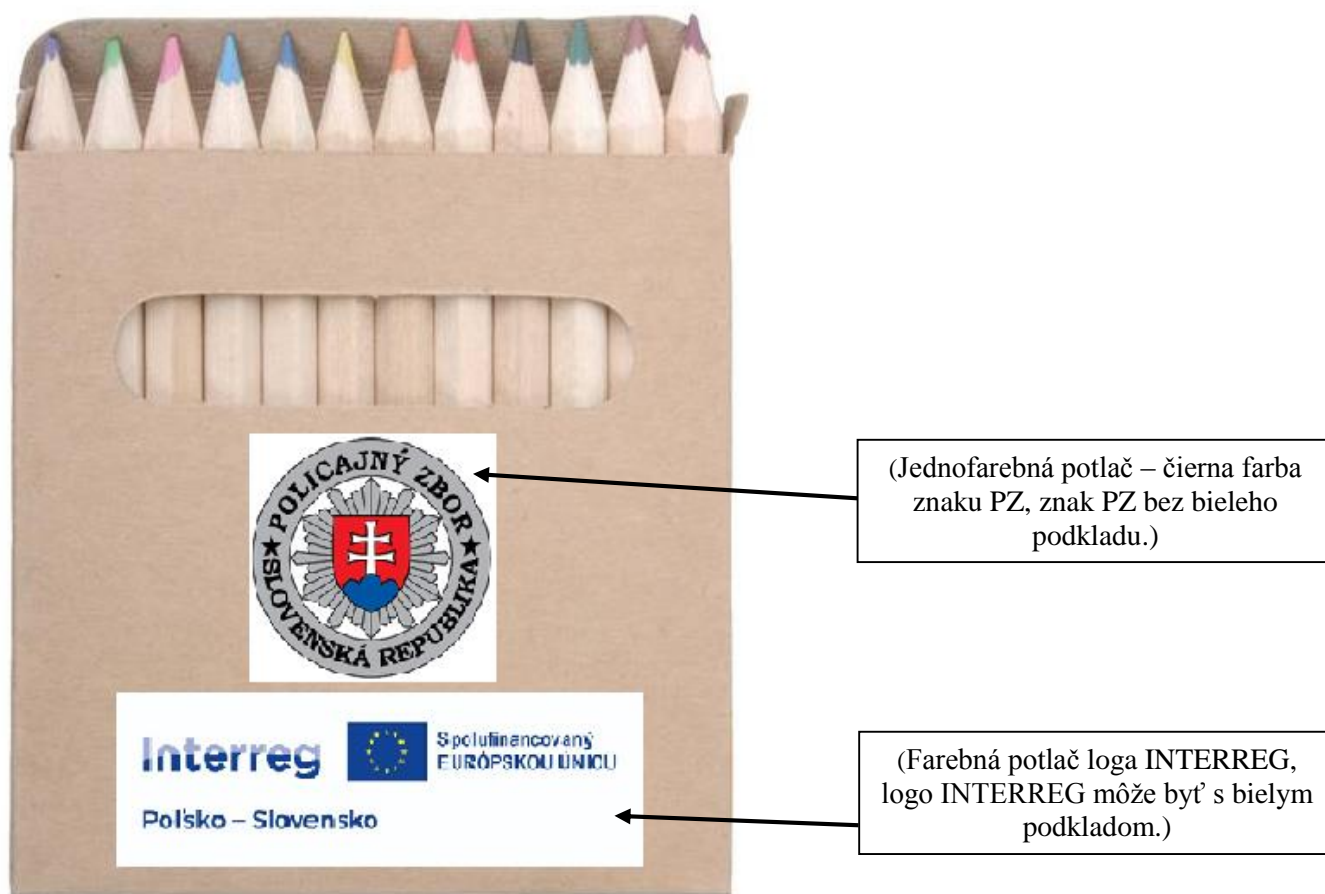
POLICAJNÝ ZBOR
SLOVENSKÁ REPUBLIKA

(Jednofarebná potlač – čierna farba znaku PZ, znak PZ bez bieleho podkladu.)

Interreg
Spolufinancovaný EURÓPSKOU ÚNIOU
Poľsko – Slovensko

(Farebná potlač loga INTERREG, logo INTERREG môže byť s bielym podkladom.)